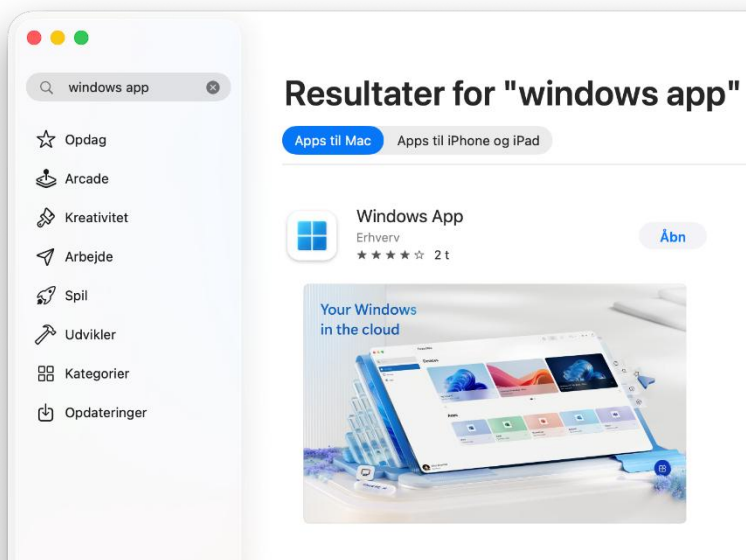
windows app

Opdag

Arcade

Kreativitet

Arbejde

Spil

Udvikler

Kategorier

Opdateringer

Resultater for "windows app"

Apps til Mac

Apps til iPhone og iPad

Windows App

Erhverv

★★★★☆ 2 t

Åbn

Your Windows in the cloud